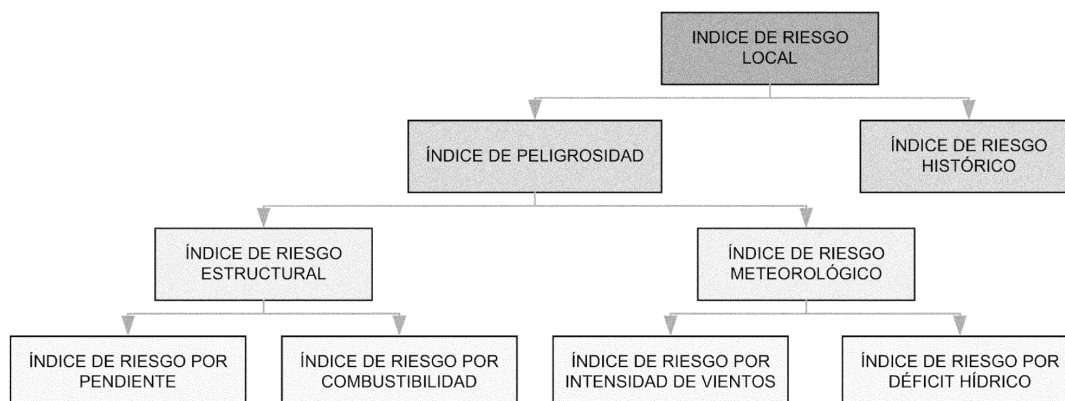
INDICE DE RIESGO LOCAL

ÍNDICE DE PELIGROSIDAD

ÍNDICE DE RIESGO HISTÓRICO

ÍNDICE DE RIESGO ESTRUCTURAL

ÍNDICE DE RIESGO METEOROLÓGICO

ÍNDICE DE RIESGO POR PENDIENTE

ÍNDICE DE RIESGO POR COMBUSTIBILIDAD

ÍNDICE DE RIESGO POR INTENSIDAD DE VIENTOS

ÍNDICE DE RIESGO POR DÉFICIT HÍDRICO